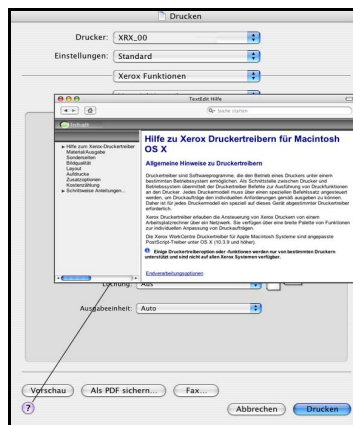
Drucken

Drucker: XRX_00

Einstellungen: Standard

Xerox Funktionen

TextEdit Hilfe

Suche starten

Inhalt

▸ Hilfe zum Xerox-Druckertreiber
Material/Ausgabe
Sonderseiten
Bildqualität
Layout
Aufdrucke
Zusatzoptionen
Kostenzählung
▸ Schrittweise Anleitungen...

Hilfe zu Xerox Druckertreibern für Macintosh OS X

Allgemeine Hinweise zu Druckertreibern

Druckertreiber sind Softwareprogramme, die den Betrieb eines Druckers unter einem bestimmten Betriebssystem ermöglichen. Als Schnittstelle zwischen Drucker und Betriebssystem übermittelt der Druckertreiber Befehle zur Ausführung von Druckfunktionen an den Drucker. Jedes Druckermodell muss über einen speziellen Befehlssatz angesteuert werden, um Druckaufträge den individuellen Anforderungen gemäß ausgeben zu können. Daher ist für jedes Druckermodell ein speziell auf dieses Gerät abgestimmter Druckertreiber erforderlich.

Xerox Druckertreiber erlauben die Ansteuerung von Xerox Druckern von einem Arbeitsplatzrechner über ein Netzwerk. Sie verfügen über eine breite Palette von Funktionen zur individuellen Anpassung von Druckaufträgen.

Die Xerox WorkCentre Druckertreiber für Apple Macintosh Systeme sind angepasste PostScript-Treiber unter OS X (10.3.9 und höher).

Einige Druckertreiberoption oder -funktionen werden nur von bestimmten Druckern unterstützt und sind nicht auf allen Xerox Systemen verfügbar.

Endverarbeitungsoptionen

Lochung: Aus

Ausgabeeinheit: Auto

Vorschau

Als PDF sichern...

Fax...

?

Abbrechen

Drucken